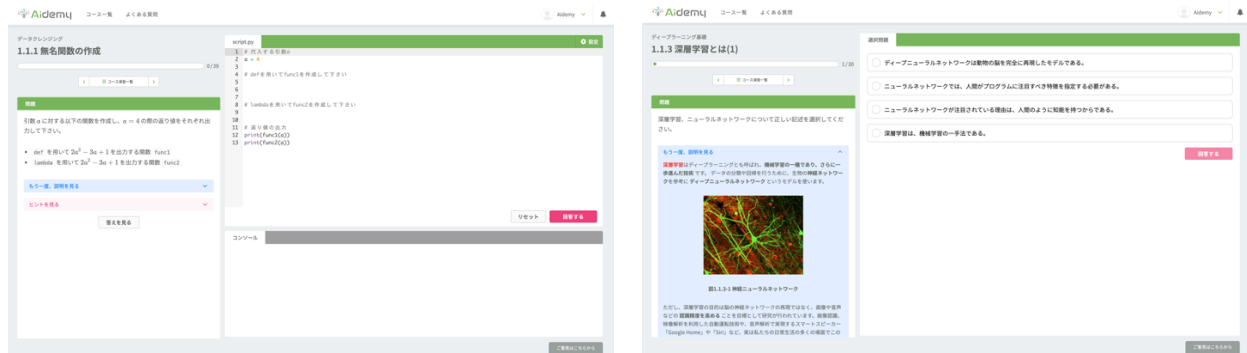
Aidemy コース一覧 よくある質問 Aidemy

データクレンジング
1.1.1 無名関数の作成
0/20
コース目次一覧

問題
引数 a に対する以下の関数を作成し、a = 4 の際の返り値をそれぞれ出力して下さい。

• def を用いて $2a^2 - 3a + 1$ を出力する関数 func1
• lambda を用いて $2a^2 - 3a + 1$ を出力する関数 func2

もう一度、説明を見る
ヒントを見る
答えを見る

script.py 設定
1 # 代入する引数a
2 a = 4
3
4 # defを用いてfunc1を作成して下さい
5
6
7
8 # lambdaを用いてfunc2を作成して下さい
9
10
11 # 返り値の出力
12 print(func1(a))
13 print(func2(a))

リセット 回答する
コンソール

Aidemy コース一覧 よくある質問 Aidemy

ディープラーニング基礎
1.1.3 深層学習とは(1)
1/20
コース目次一覧

問題
深層学習、ニューラルネットワークについて正しい記述を選択してください。

もう一度、説明を見る
深層学習はディープラーニングとも呼ばれ、機械学習の一種であり、さらに一歩進んだ技術 です。データの分類や回帰を行うために、生物の神経ネットワークを参考に ディープニューラルネットワーク というモデルを使います。

図1.1.3-1 神経ニューラルネットワーク

ただし、深層学習の目的は脳の神経ネットワークの再現ではなく、画像や音声などの 認識精度を高める ことを目標にして研究が行われています。画像認識、映像解析を利用した自動運転技術や、音声解析で実現するスマートスピーカー「Google Home」や「Siri」など、実は私たちの日常生活の多くの場面でこの

選択問題
ディープニューラルネットワークは動物の脳を完全に再現したモデルである。
ニューラルネットワークでは、人間がプログラムに注目すべき特徴を指定する必要がある。
ニューラルネットワークが注目されている理由は、人間のように知能を持つからである。
深層学習は、機械学習の一手法である。
回答する

ご意見はこちらから
ご意見はこちらから